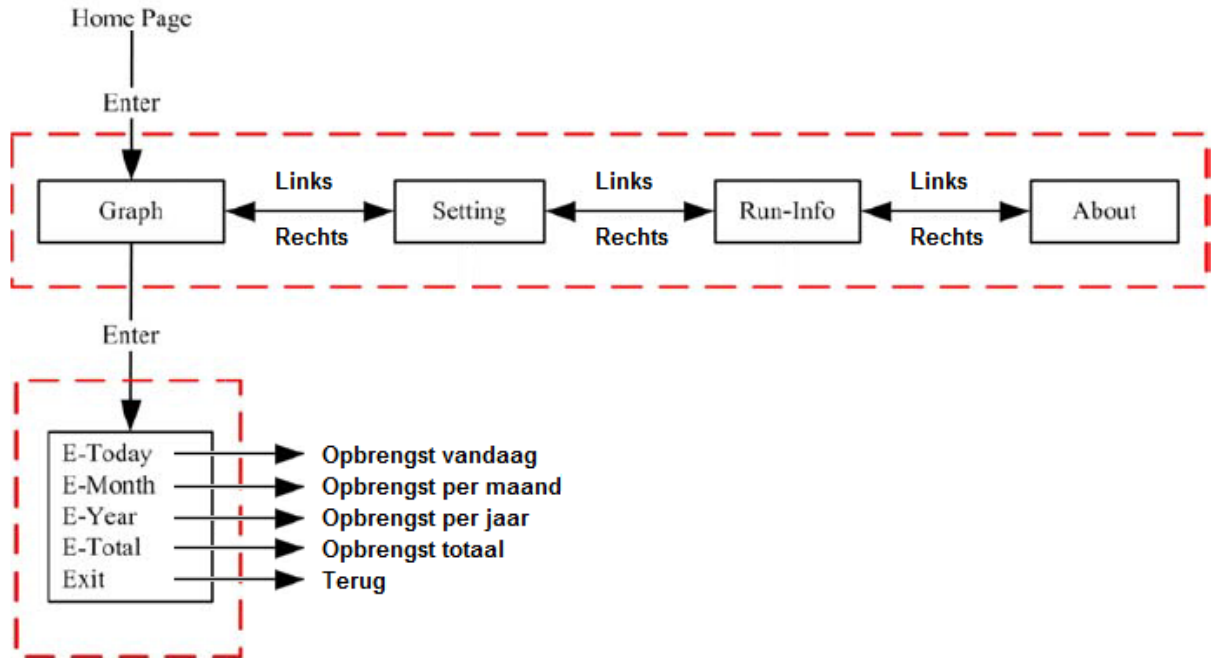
Home Page

Enter

Graph

Links

Rechts

Setting

Links

Rechts

Run-Info

Links

Rechts

About

Enter

E-Today
E-Month
E-Year
E-Total
Exit

Opbrengst vandaag
Opbrengst per maand
Opbrengst per jaar
Opbrengst totaal
Terug